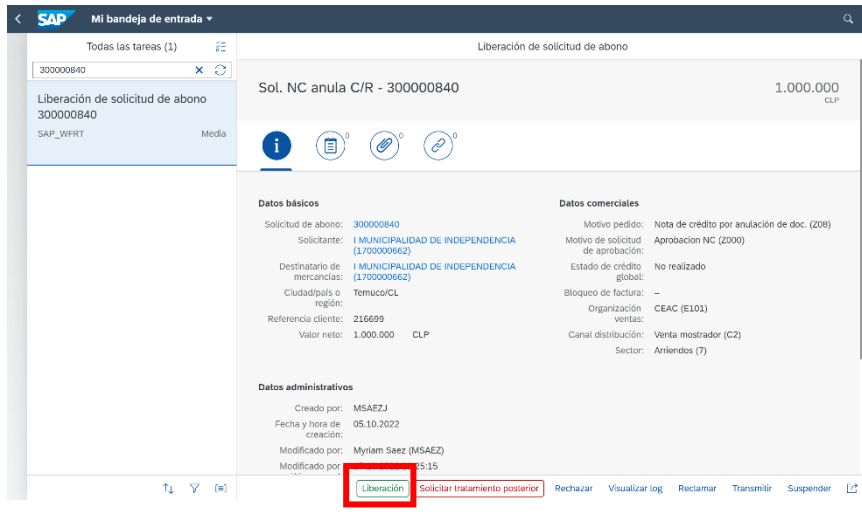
SAP Mi bandeja de entrada

Todas las tareas (1)

300000840

Liberación de solicitud de abono 300000840
SAP_WFRT Media

Liberación de solicitud de abono

Sol. NC anula C/R - 300000840

1.000.000
CLP

i 0 0 0

Datos básicos

Solicitud de abono: 300000840
Solicitante: I MUNICIPALIDAD DE INDEPENDENCIA (1700000662)
Destinatario de mercancías: I MUNICIPALIDAD DE INDEPENDENCIA (1700000662)
Ciudad/país o región: Temuco/CL
Referencia cliente: 216699
Valor neto: 1.000.000 CLP

Datos comerciales

Motivo pedido: Nota de crédito por anulación de doc. (Z08)
Motivo de solicitud de aprobación: Aprobacion NC (Z000)
Estado de crédito global: No realizado
Bloqueo de factura: –
Organización ventas: CEAC (E101)
Canal distribución: Venta mostrador (C2)
Sector: Arriendos (7)

Datos administrativos

Creado por: MSAEZJ
Fecha y hora de creación: 05.10.2022
Modificado por: Myriam Saez (MSAEZ)
Modificado por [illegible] 25:15

Liberación Solicitar tratamiento posterior Rechazar Visualizar log Reclamar Transmitir Suspender